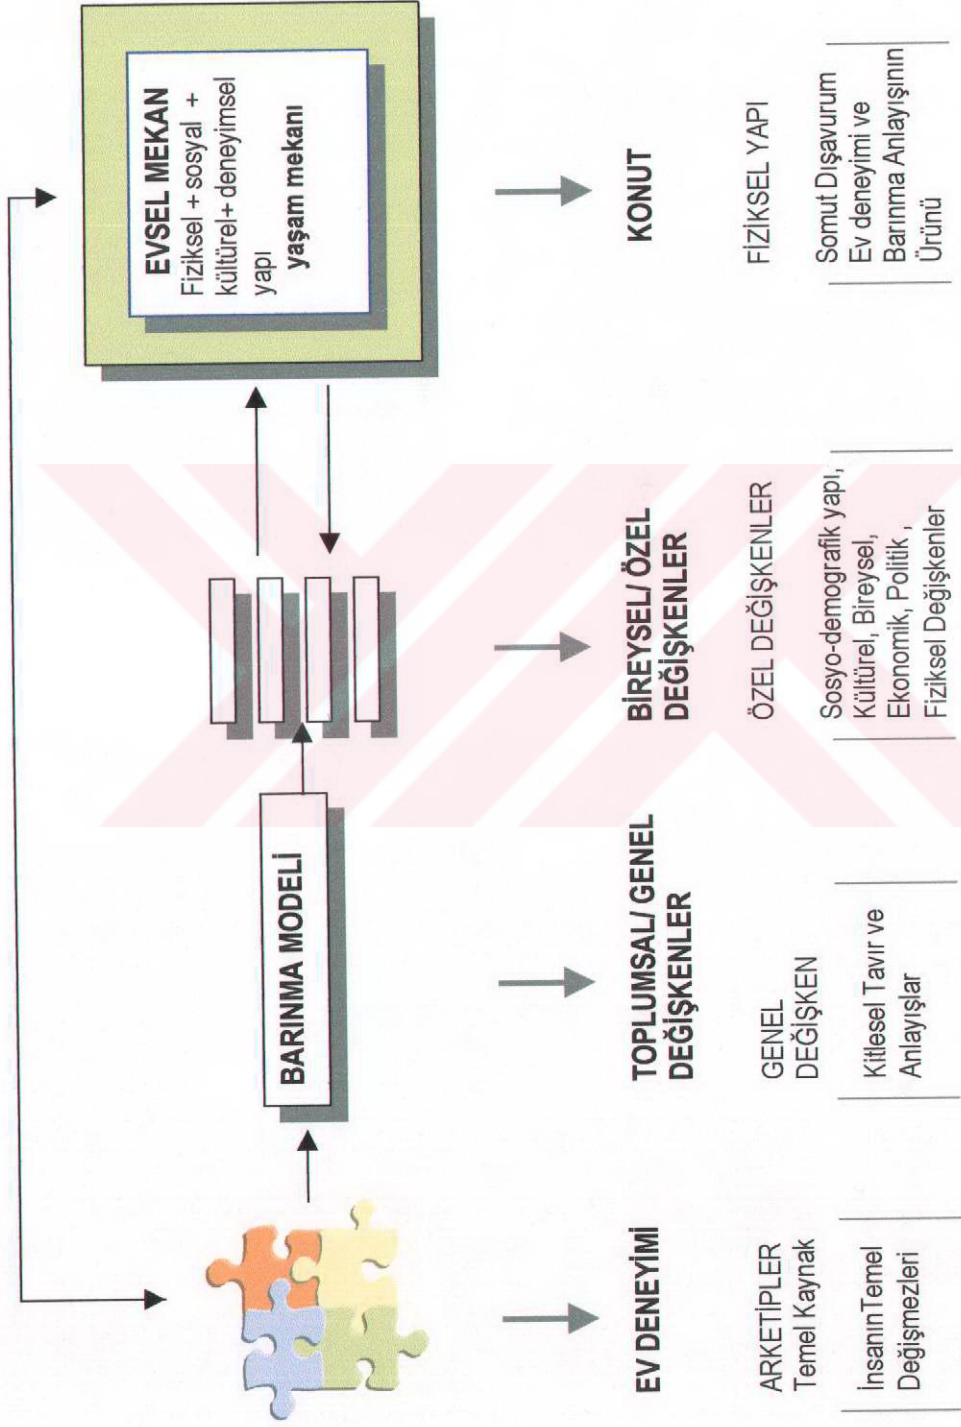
EV DENEYİMİ

ARKETİPLER
Temel Kaynak

İnsanın Temel
Değişmezleri

BARINMA MODELİ

TOPLUMSAL/ GENEL
DEĞİŞKENLER

GENEL
DEĞİŞKEN

Kitlesel Tavır ve
Anlayışlar

BİREYSEL/ ÖZEL
DEĞİŞKENLER

ÖZEL DEĞİŞKENLER

Sosyo-demografik yapı,
Kültürel, Bireysel,
Ekonomik, Politik ,
Fiziksel Değişkenler

EVSEL MEKAN
Fiziksel + sosyal +
kültürel+ deneyimsel
yapı
yaşam mekanı

KONUT

FİZİKSEL YAPI

Somut Dışavurum
Ev deneyimi ve
Barınma Anlayışının
Ürünü